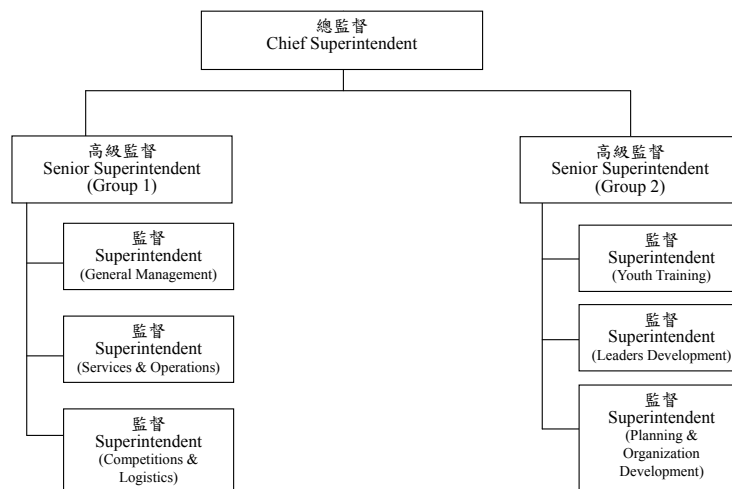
總監督
Chief Superintendent

高級監督
Senior Superintendent (Group 1)

監督
Superintendent (General Management)

監督
Superintendent (Services & Operations)

監督
Superintendent (Competitions & Logistics)

高級監督
Senior Superintendent (Group 2)

監督
Superintendent (Youth Training)

監督
Superintendent (Leaders Development)

監督
Superintendent (Planning & Organization Development)